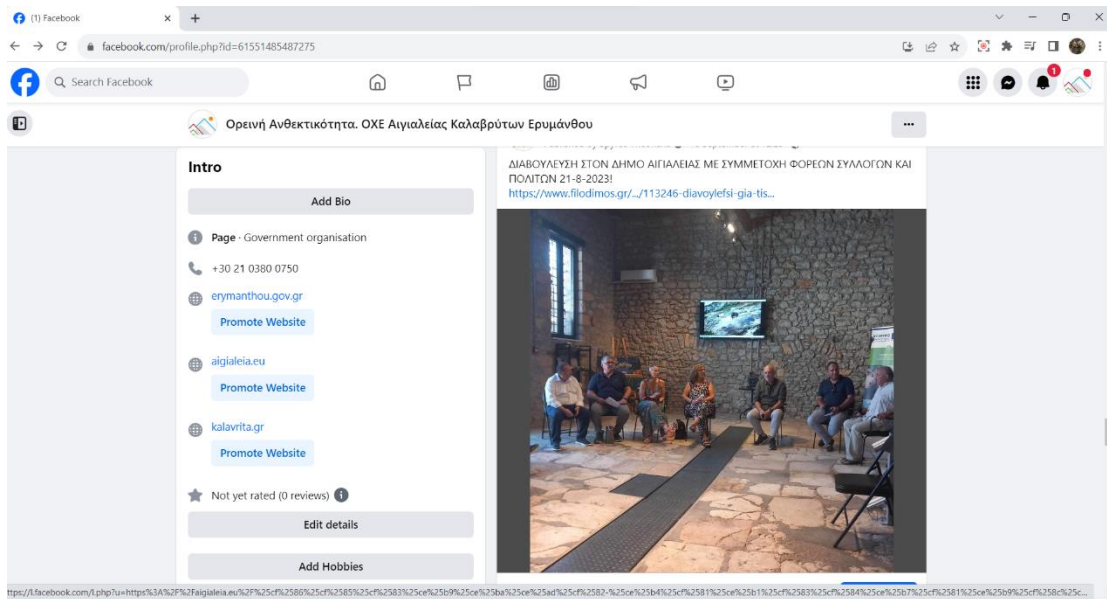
(1) Facebook

facebook.com/profile.php?id=61551485487275

Search Facebook

1

Ορεινή Ανθεκτικότητα. ΟΧΕ Αιγιαλείας Καλαβρύτων Ερυμάνθου

...

Intro

Add Bio

Page · Government organisation

+30 21 0380 0750

erymanthou.gov.gr

Promote Website

aigialeia.eu

Promote Website

kalavrita.gr

Promote Website

Not yet rated (0 reviews)

Edit details

Add Hobbies

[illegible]

ΔΙΑΒΟΥΛΕΥΣΗ ΣΤΟΝ ΔΗΜΟ ΑΙΓΙΑΛΕΙΑΣ ΜΕ ΣΥΜΜΕΤΟΧΗ ΦΟΡΕΩΝ ΣΥΛΛΟΓΩΝ ΚΑΙ ΠΟΛΙΤΩΝ 21-8-2023!
https://www.filodimos.gr/.../113246-diavoylefsi-gia-tis...

https://l.facebook.com/l.php?u=https%3A%2F%2Faigialeia.eu%2F%25cf%2586%25cf%2585%25cf%2583%25ce%25b9%25ce%25ba%25ce%25ad%25cf%2582-%25ce%25b4%25cf%2581%25ce%25b1%25cf%2583%25cf%2584%25ce%25b7%25cf%2581%25ce%25b9%25cf%258c%25c...